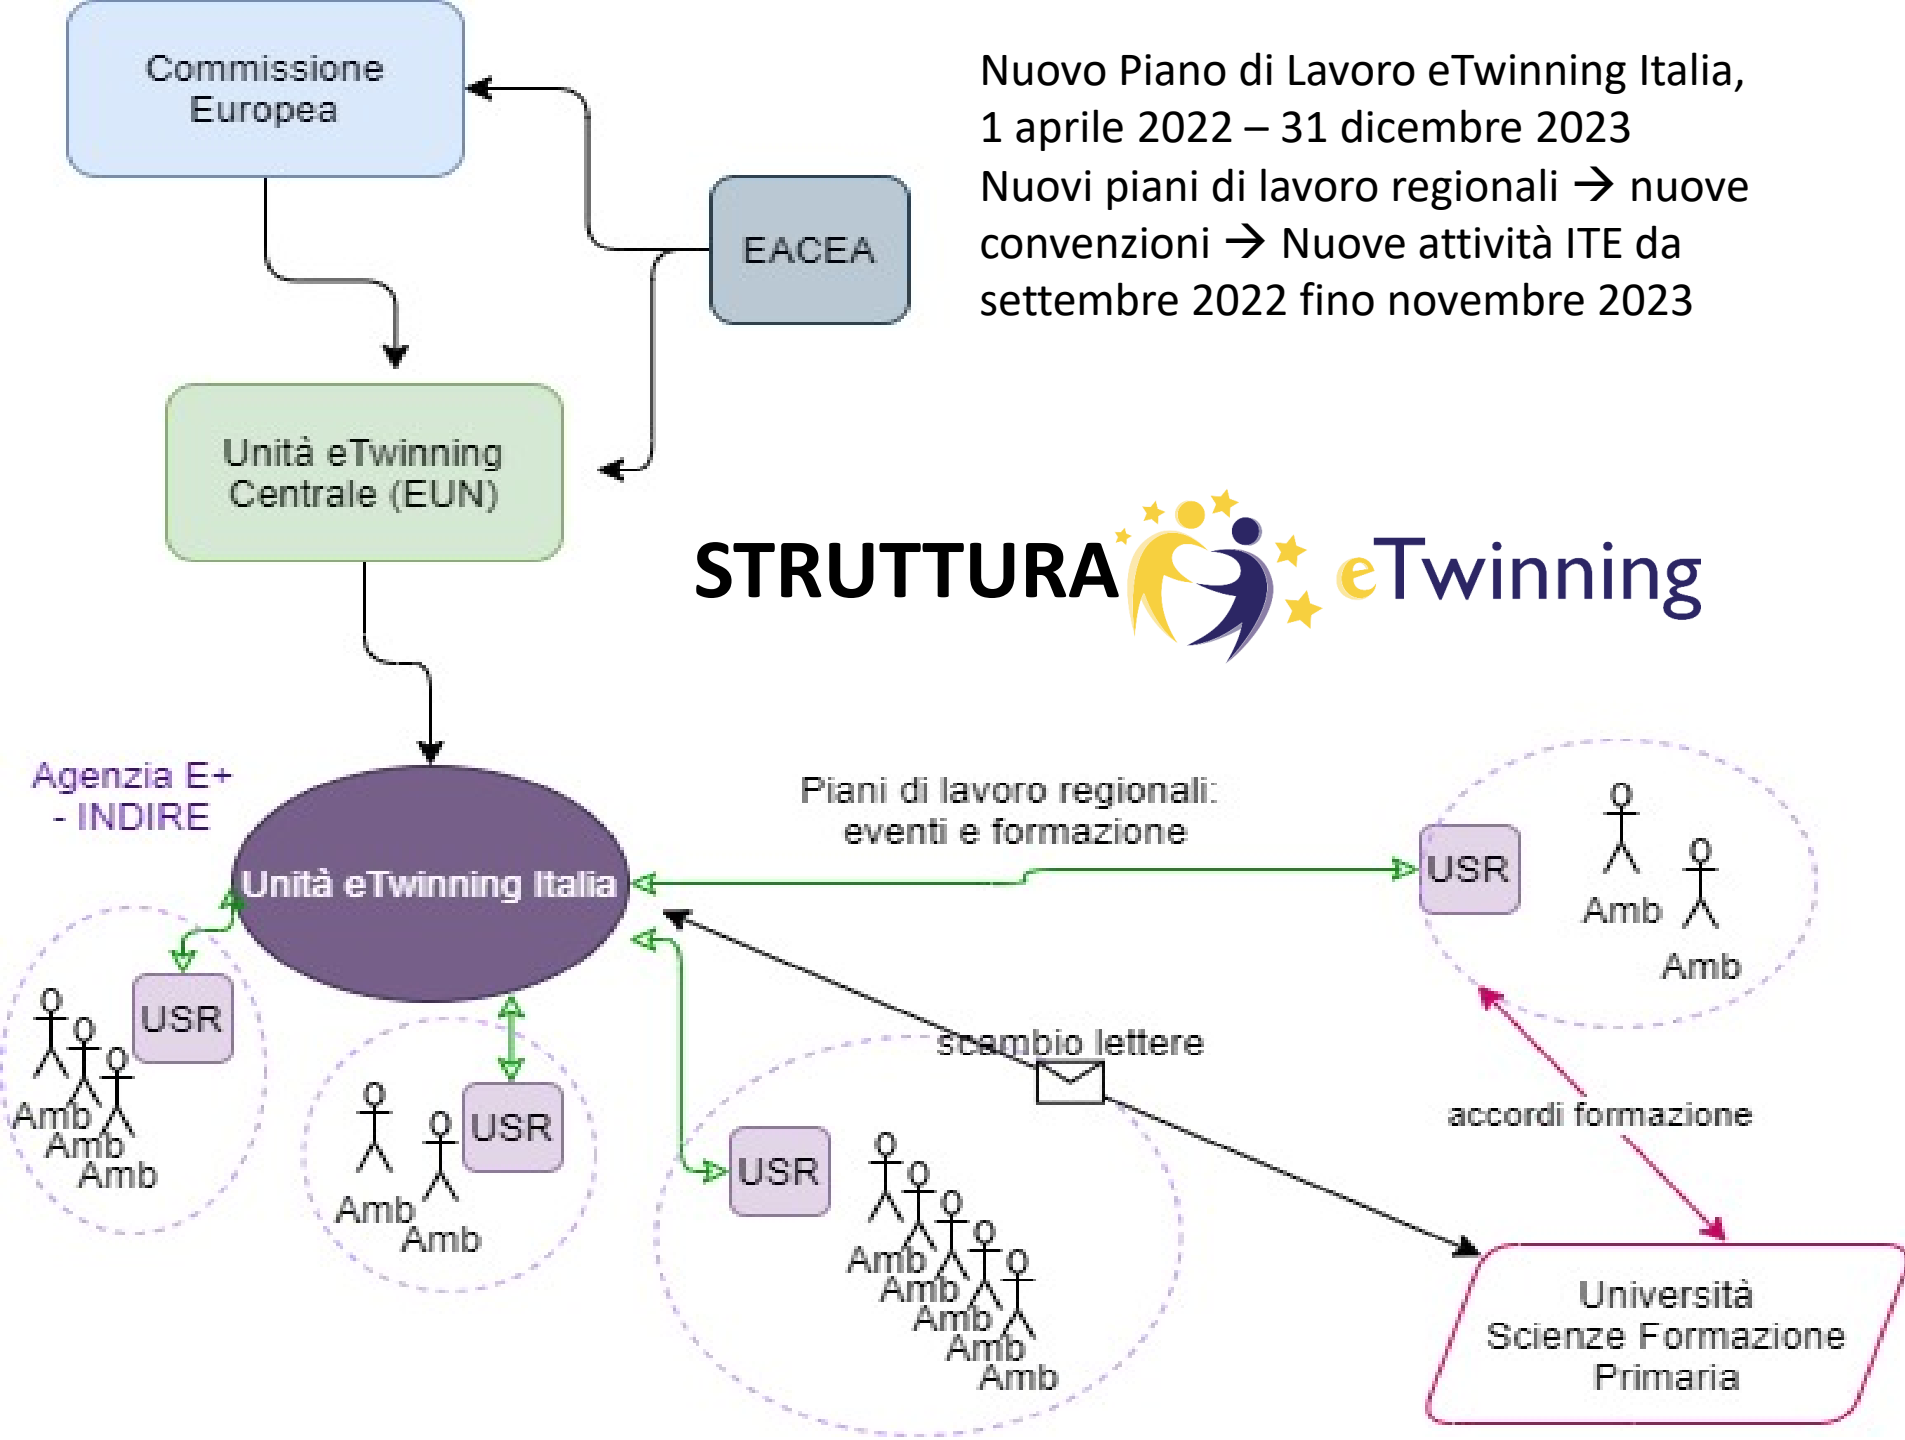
Commissione Europea

EACEA

Nuovo Piano di Lavoro eTwinning Italia, 1 aprile 2022 – 31 dicembre 2023
Nuovi piani di lavoro regionali → nuove convenzioni → Nuove attività ITE da settembre 2022 fino novembre 2023

Unità eTwinning Centrale (EUN)

STRUTTURA eTwinning

Agenzia E+ - INDIRE

Unità eTwinning Italia

Piani di lavoro regionali: eventi e formazione

USR

Amb

Amb

USR

Amb
Amb
Amb

USR

Amb

Amb

scambio lettere

USR

Amb
Amb
Amb
Amb
Amb

accordi formazione

Università Scienze Formazione Primaria